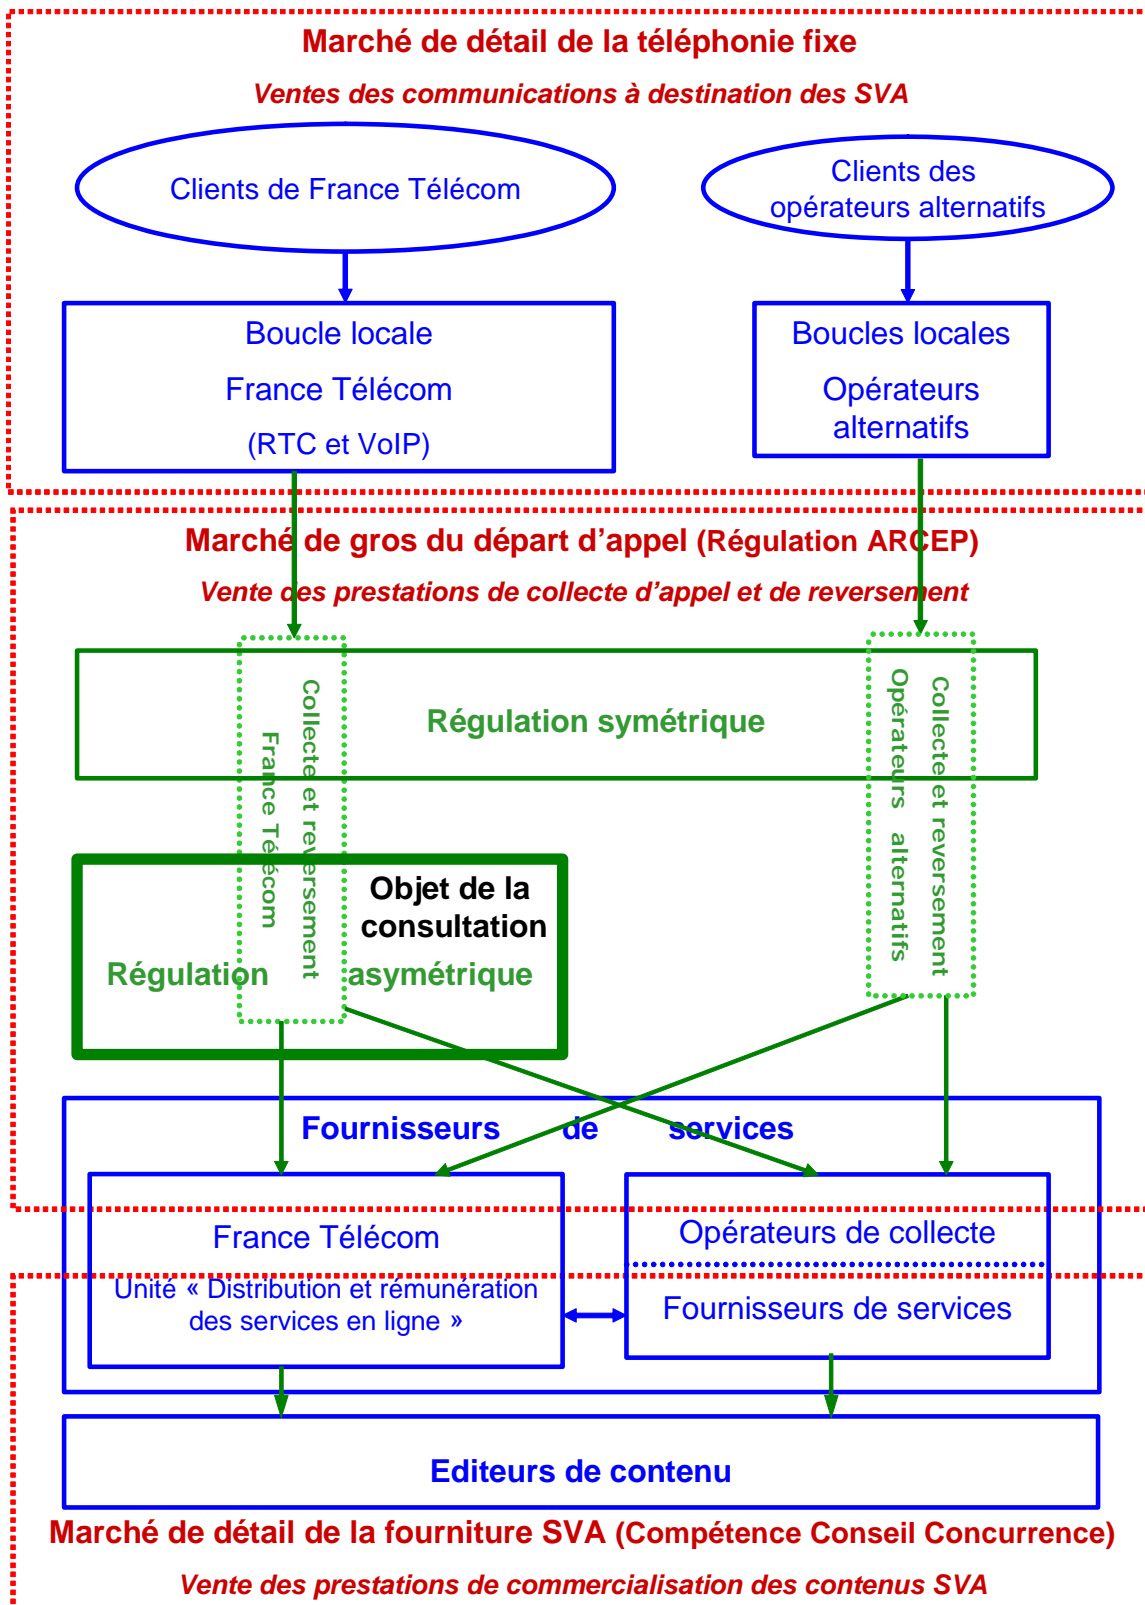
Marché de détail de la téléphonie fixe

Ventes des communications à destination des SVA

Clients de France Télécom

Clients des opérateurs alternatifs

Boucle locale

France Télécom

(RTC et VoIP)

Boucles locales

Opérateurs alternatifs

Marché de gros du départ d'appel (Régulation ARCEP)

Vente des prestations de collecte d'appel et de reversement

Régulation symétrique

Collecte et reversement France Télécom

Opérateurs alternatifs Collecte et reversement

Objet de la consultation

Régulation asymétrique

Fournisseurs de services

France Télécom

Unité « Distribution et rémunération des services en ligne »

Opérateurs de collecte

Fournisseurs de services

Editeurs de contenu

Marché de détail de la fourniture SVA (Compétence Conseil Concurrence)

Vente des prestations de commercialisation des contenus SVA